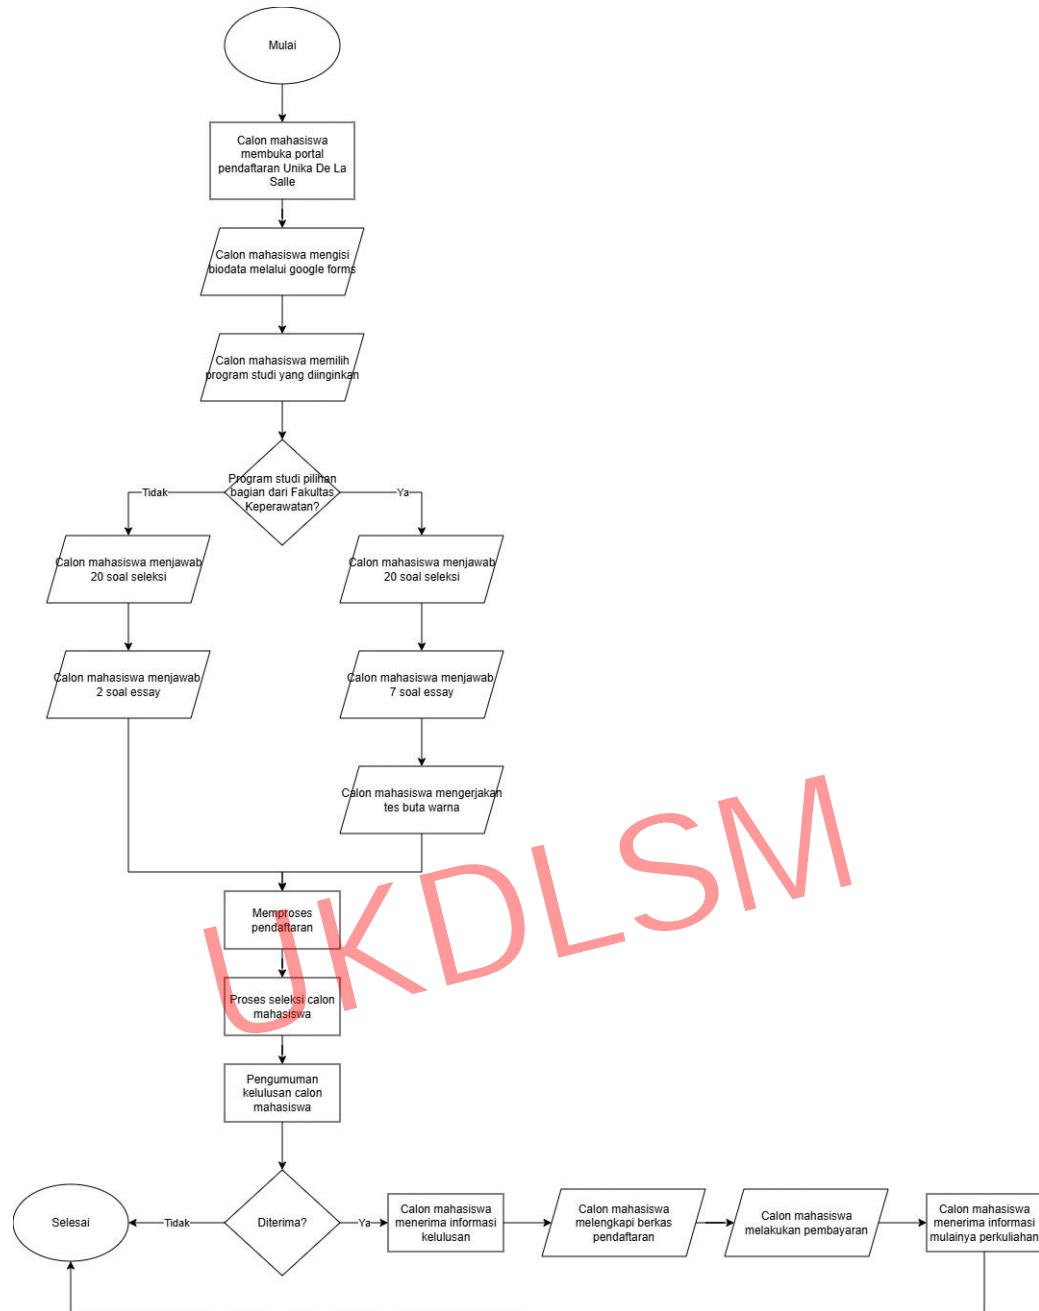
Mulai

Calon mahasiswa membuka portal pendaftaran Unika De La Salle

Calon mahasiswa mengisi biodata melalui google forms

Calon mahasiswa memilih program studi yang diinginkan

Program studi pilihan bagian dari Fakultas Keperawatan?

Tidak

Ya

Calon mahasiswa menjawab 20 soal seleksi

Calon mahasiswa menjawab 20 soal seleksi

Calon mahasiswa menjawab 2 soal essay

Calon mahasiswa menjawab 7 soal essay

Calon mahasiswa mengerjakan tes buta warna

UKDLSM

Memproses pendaftaran

Proses seleksi calon mahasiswa

Pengumuman kelulusan calon mahasiswa

Selesai

Tidak

Diterima?

Ya

Calon mahasiswa menerima informasi kelulusan

Calon mahasiswa melengkapi berkas pendaftaran

Calon mahasiswa melakukan pembayaran

Calon mahasiswa menerima informasi mulainya perkuliahan